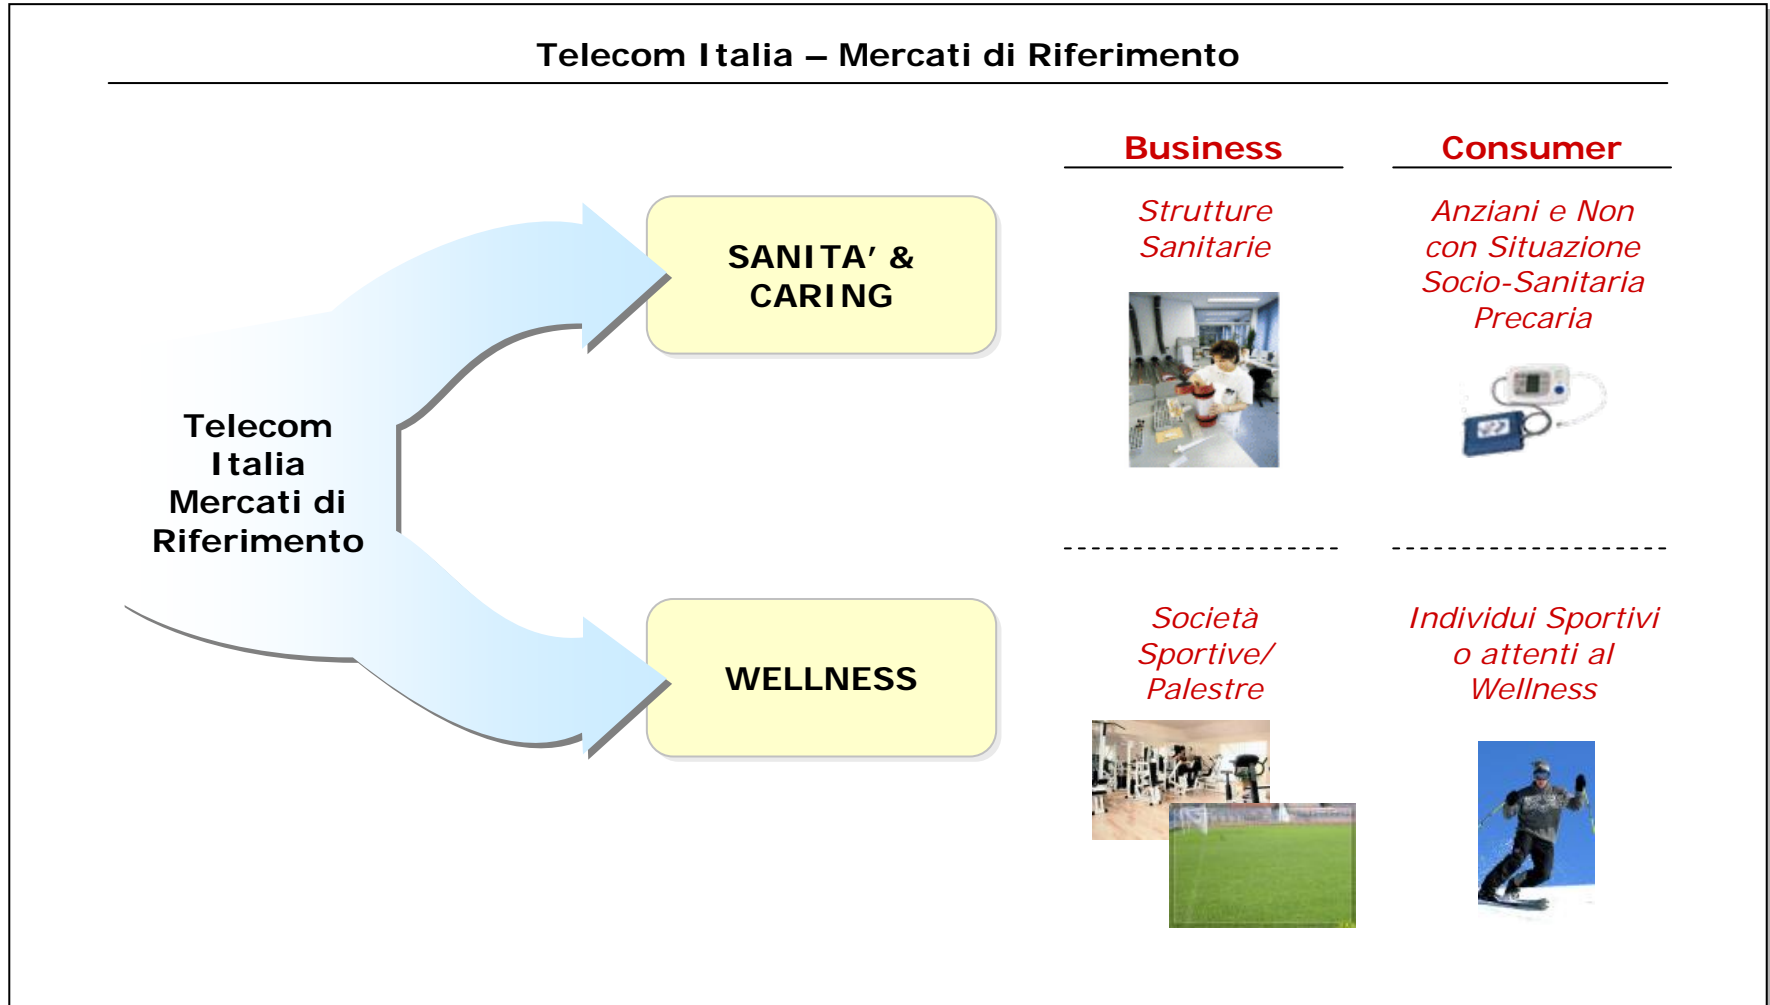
Telecom Italia – Mercati di Riferimento

Telecom Italia Mercati di Riferimento

SANITA' & CARING

WELLNESS

Business

Consumer

Strutture Sanitarie

Anziani e Non con Situazione Socio-Sanitaria Precaria

Società Sportive/ Palestre

Individui Sportivi o attenti al Wellness